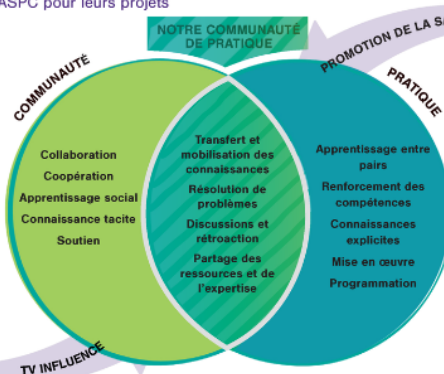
ASPC pour leurs projets

NOTRE COMMUNAUTÉ DE PRATIQUE

PROMOTION DE LA S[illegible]

COMMUNAUTÉ

PRATIQUE

Collaboration
Coopération
Apprentissage social
Connaissance tacite
Soutien

Transfert et mobilisation des connaissances
Résolution de problèmes
Discussions et rétroaction
Partage des ressources et de l'expertise

Apprentissage entre pairs
Renforcement des compétences
Connaissances explicites
Mise en œuvre
Programmation

TV INFLUENCE